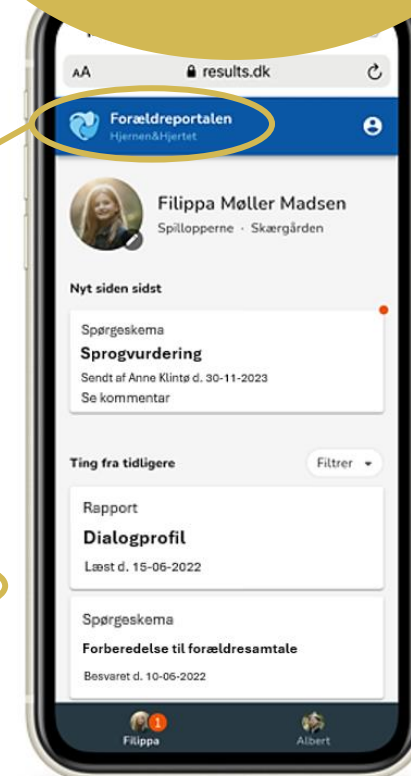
AA results.dk

Forældreportalen
Hjernen&Hjertet

Filippa Møller Madsen
Spillopperne · Skærgården

Nyt siden sidst

Spørgeskema
Sprogvurdering
Sendt af Anne Klintø d. 30-11-2023
Se kommentar

Ting fra tidligere
Filtrer

Rapport
Dialogprofil
Læst d. 15-06-2022

Spørgeskema
Forberedelse til forældresamtale
Besvaret d. 10-06-2022

1
Filippa
Albert